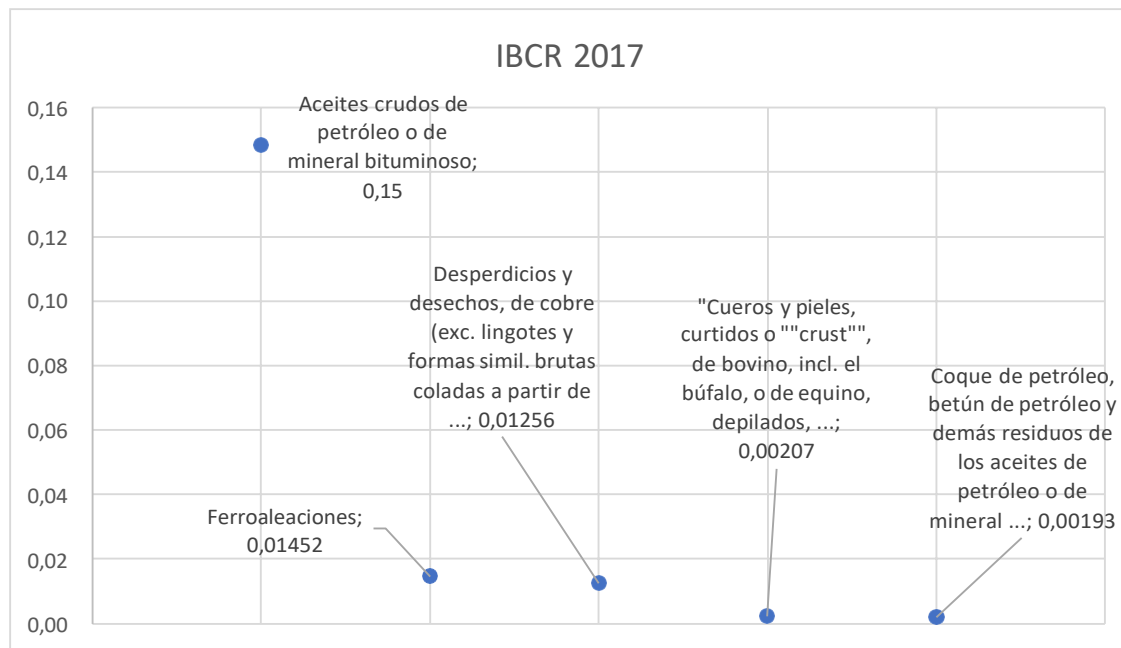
IBCR 2017

0,16
0,14
0,12
0,10
0,08
0,06
0,04
0,02
0,00

Aceites crudos de petróleo o de mineral bituminoso; 0,15

Desperdicios y desechos, de cobre (exc. lingotes y formas simil. brutas coladas a partir de ...; 0,01256

"Cueros y pieles, curtidos o ""crust"", de bovino, incl. el búfalo, o de equino, depilados, ...; 0,00207

Coque de petróleo, betún de petróleo y demás residuos de los aceites de petróleo o de mineral ...; 0,00193

Ferroaleaciones; 0,01452